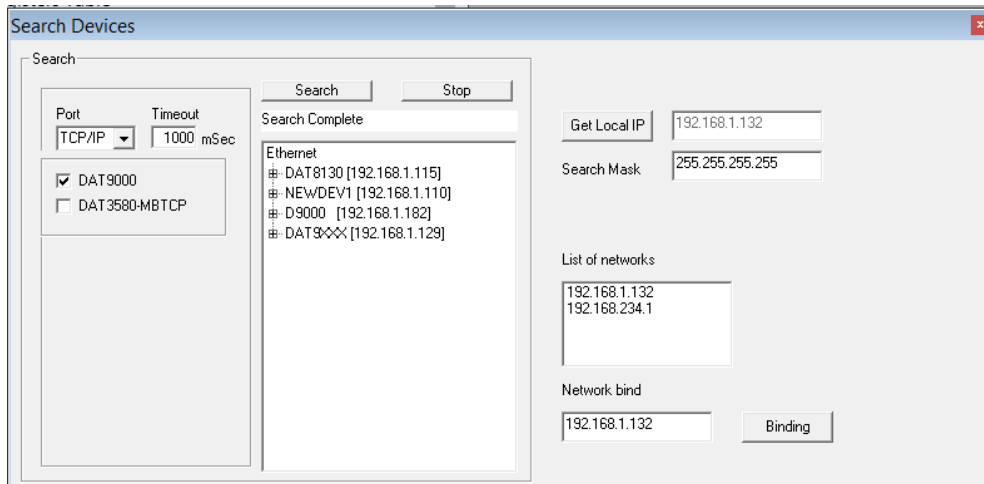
Search Devices

Search

Port
TCP/IP

Timeout
1000 mSec

DAT9000
DAT3580-MBTCP

Search
Stop

Search Complete

Ethernet
DAT8130 [192.168.1.115]
NEWDEV1 [192.168.1.110]
D9000 [192.168.1.182]
DAT9XXX [192.168.1.129]

Get Local IP
192.168.1.132

Search Mask
255.255.255.255

List of networks
192.168.1.132
192.168.234.1

Network bind
192.168.1.132
Binding